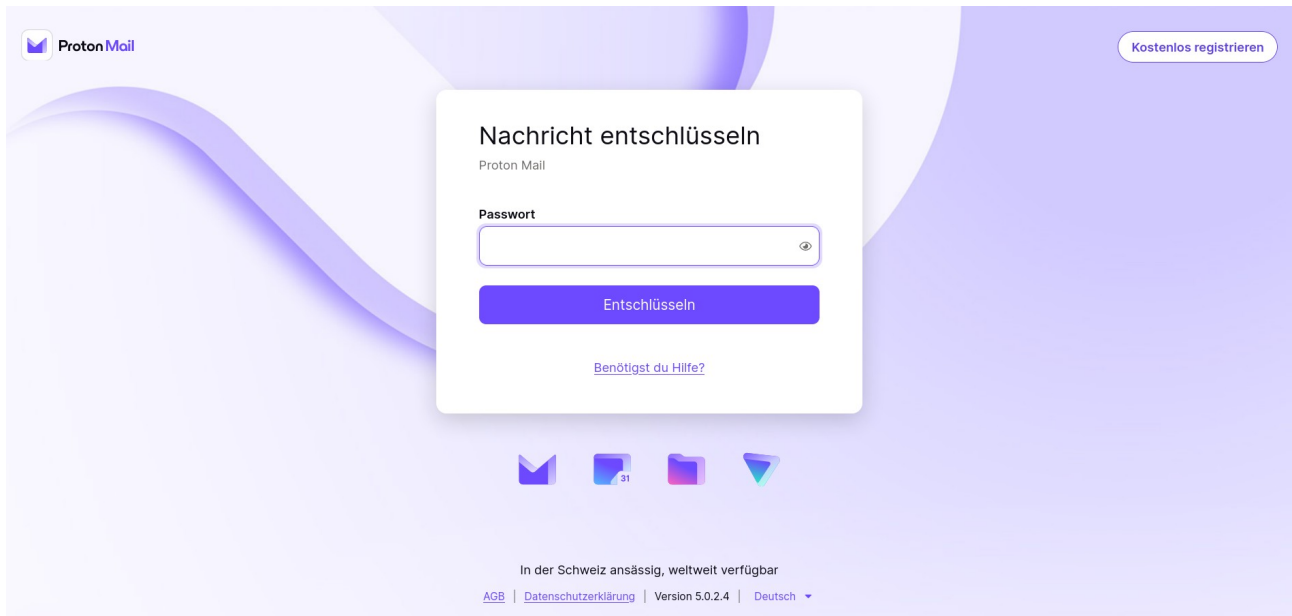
Proton Mail

Kostenlos registrieren

Nachricht entschlüsseln

Proton Mail

Passwort

Entschlüsseln

Benötigst du Hilfe?

31

In der Schweiz ansässig, weltweit verfügbar

AGB | Datenschutzerklärung | Version 5.0.2.4 | Deutsch